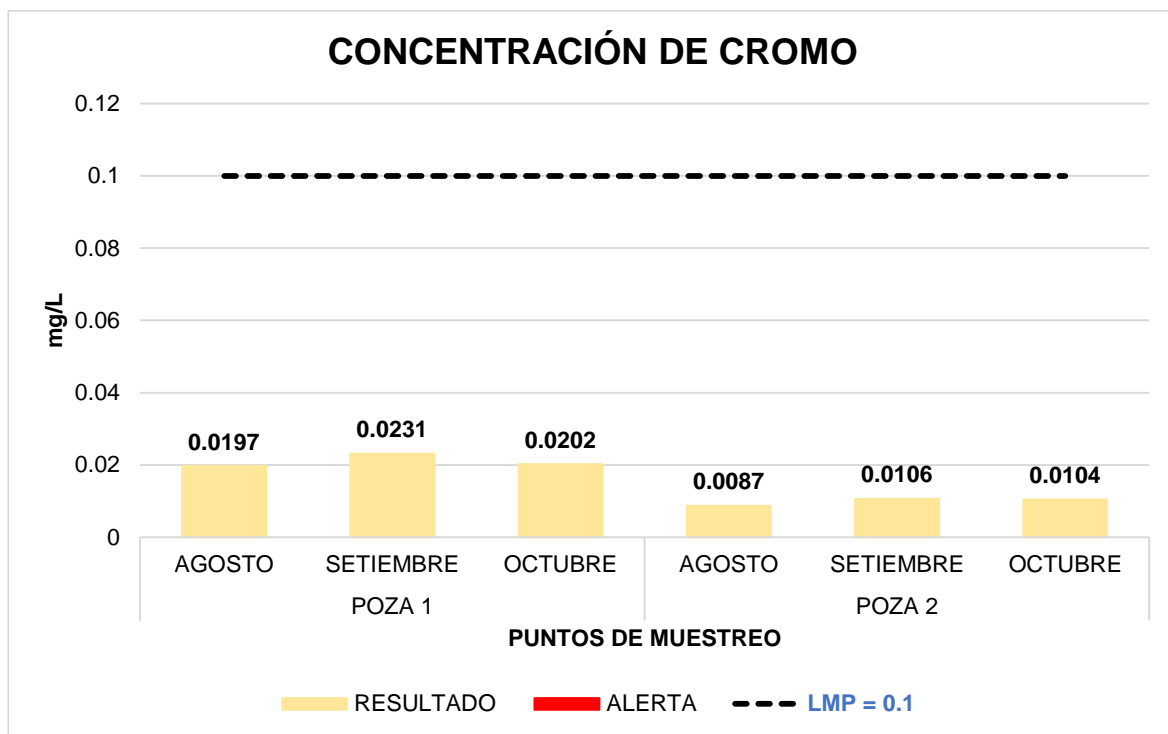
CONCENTRACIÓN DE CROMO

mg/L

0.12
0.1
0.08
0.06
0.04
0.02
0

0.0197
0.0231
0.0202
0.0087
0.0106
0.0104

AGOSTO SETIEMBRE OCTUBRE AGOSTO SETIEMBRE OCTUBRE

POZA 1 POZA 2

PUNTOS DE MUESTREO

RESULTADO ALERTA LMP = 0.1